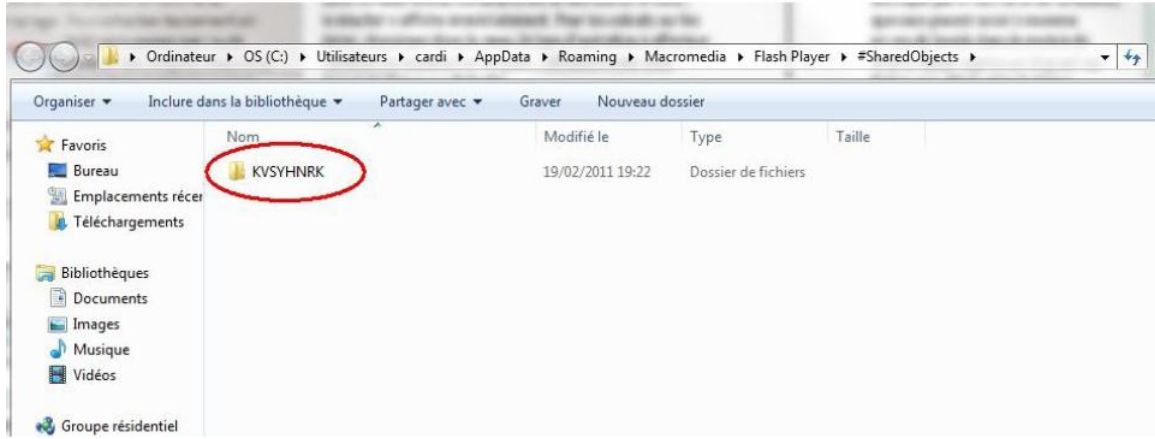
▸ Ordinateur ▸ OS (C:) ▸ Utilisateurs ▸ cardi ▸ AppData ▸ Roaming ▸ Macromedia ▸ Flash Player ▸ #SharedObjects ▸

Organiser ▾ Inclure dans la bibliothèque ▾ Partager avec ▾ Graver Nouveau dossier

Favoris
Bureau
Emplacements récer
Téléchargements

Bibliothèques
Documents
Images
Musique
Vidéos

Groupe résidentiel

| Nom | Modifié le | Type | Taille |
|---|---|---|---|
| KVSYHNRK | 19/02/2011 19:22 | Dossier de fichiers | |